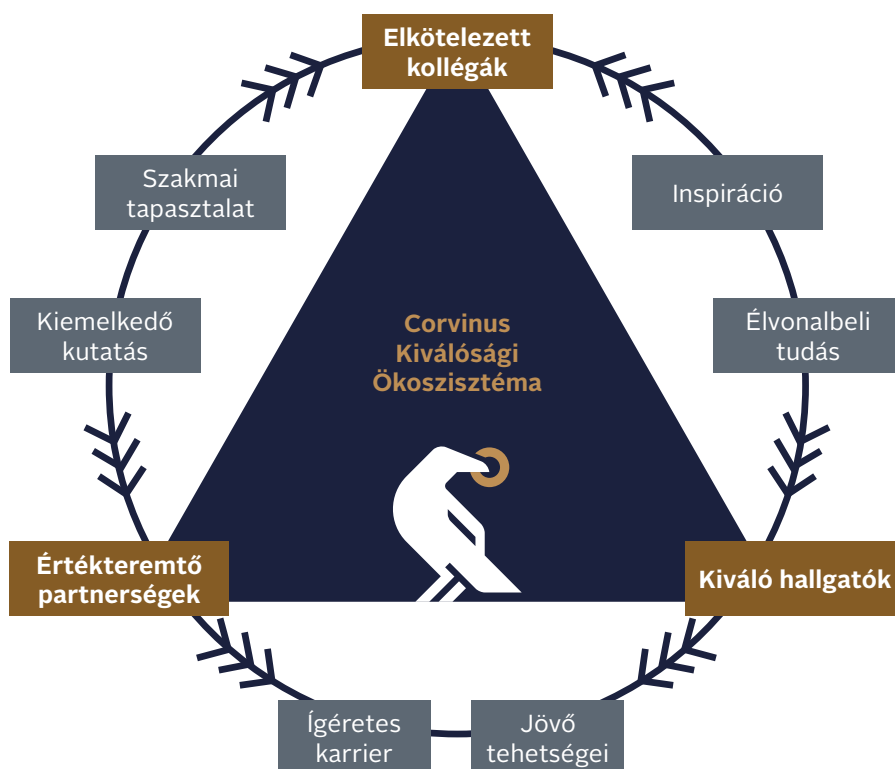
Elkötelezett kollégák

Szakmai tapasztalat

Inspiráció

Kiemelkedő kutatás

Élvonalbeli tudás

Corvinus Kiválósági Ökoszisztéma

Értékteremtő partnerségek

Kiváló hallgatók

Ígéretes karrier

Jövő tehetségei